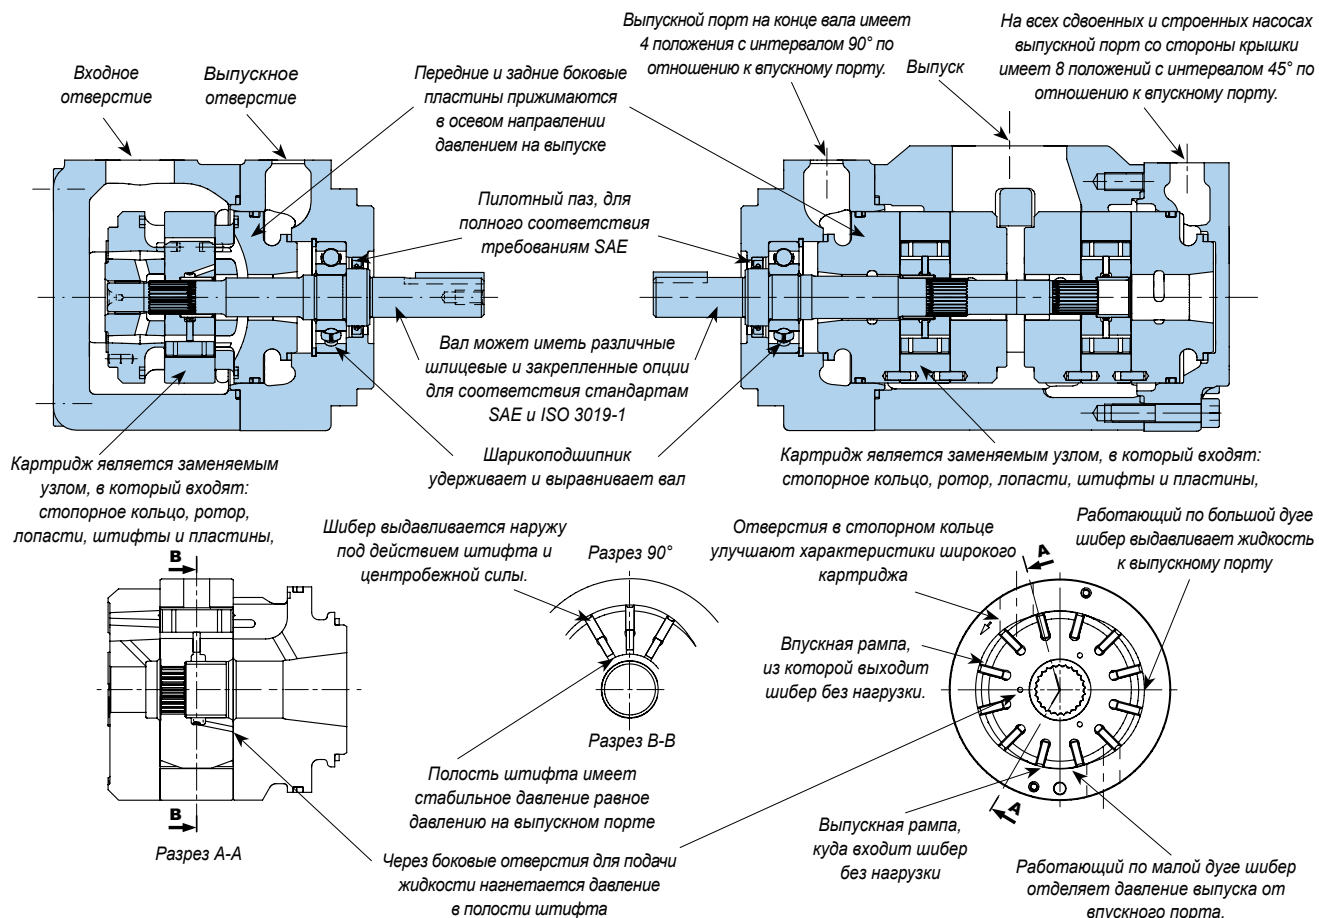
Входное отверстие

Выпускное отверстие

Передние и задние боковые пластины прижимаются в осевом направлении давлением на выпуске

Выпускной порт на конце вала имеет 4 положения с интервалом 90° по отношению к впускному порту.

Выпуск

На всех сдвоенных и строенных насосах выпускной порт со стороны крышки имеет 8 положений с интервалом 45° по отношению к впускному порту.

Пилотный паз, для полного соответствия требованиям SAE

Вал может иметь различные шлицевые и закрепленные опции для соответствия стандартам SAE и ISO 3019-1

Шарикоподшипник удерживает и выравнивает вал

Картридж является заменяемым узлом, в который входят: стопорное кольцо, ротор, лопасти, штифты и пластины,

Картридж является заменяемым узлом, в который входят: стопорное кольцо, ротор, лопасти, штифты и пластины,

B

B

Разрез A-A

Шибер выдавливается наружу под действием штифта и центробежной силы.

Разрез 90°

Разрез B-B

Полость штифта имеет стабильное давление равное давлению на выпускном порте

Через боковые отверстия для подачи жидкости нагнетается давление в полости штифта

Отверстия в стопорном кольце улучшают характеристики широкого картриджа

A

Работающий по большой дуге шибер выдавливает жидкость к выпускному порту

Впускная рампа, из которой выходит шибер без нагрузки.

A

Выпускная рампа, куда входит шибер без нагрузки

Работающий по малой дуге шибер отделяет давление выпуска от впускного порта.